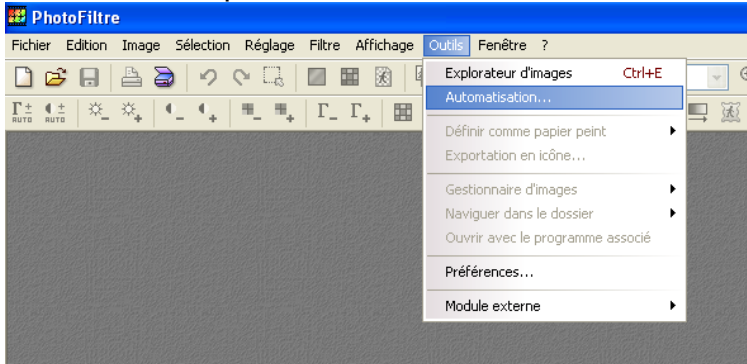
PhotoFiltre

Fichier Edition Image Sélection Réglage Filtre Affichage Outils Fenêtre ?

Explorateur d'images Ctrl+E
Automatisation...
Définir comme papier peint
Exportation en icône...
Gestionnaire d'images
Naviguer dans le dossier
Ouvrir avec le programme associé
Préférences...
Module externe